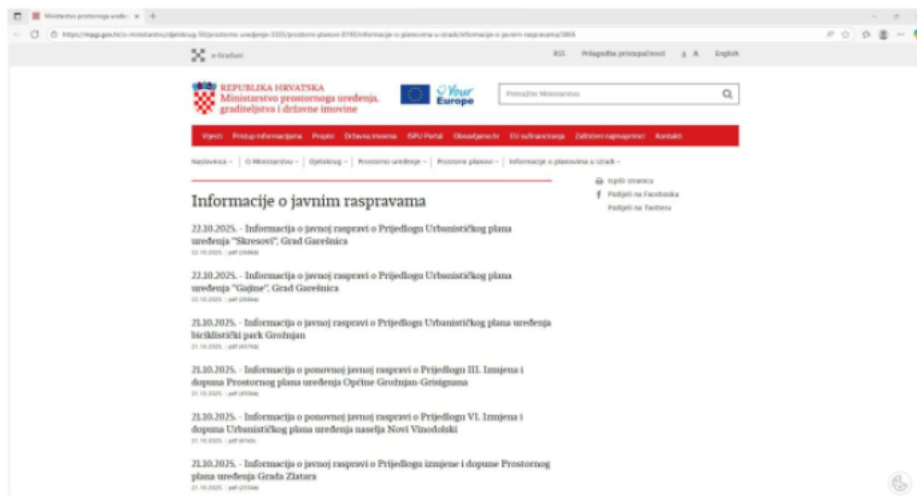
Ministarstvo prostornoga uređe... ×

https://mpgi.gov.hr/o-ministarstvu/djelokrug-50/prostorno-uredjenje-3335/prostorni-planovi-8190/informacije-o-planovima-u-izradi/informacije-o-javnim-raspravama/3865

e-Građani

RSS Prilagodba pristupačnosti A A English

REPUBLIKA HRVATSKA
Ministarstvo prostornoga uređenja, graditeljstva i državne imovine

Your Europe

Pretražite Ministarstvo

Vijesti Pristup informacijama Propisi Državna imovina ISPU Portal Obnavljamo.hr EU sufinanciranje Zaštićeni najmoprimci Kontakt

Naslovnica – O Ministarstvu – Djelokrug – Prostorno uređenje – Prostorni planovi – Informacije o planovima u izradi –

Informacije o javnim raspravama

Ispiši stranicu
Podijeli na Facebooku
Podijeli na Twitteru

22.10.2025. - Informacija o javnoj raspravi o Prijedlogu Urbanističkog plana uređenja "Skresovi", Grad Garešnica
22.10.2025. | pdf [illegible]

22.10.2025. - Informacija o javnoj raspravi o Prijedlogu Urbanističkog plana uređenja "Gajine", Grad Garešnica
22.10.2025. | pdf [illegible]

21.10.2025. - Informacija o javnoj raspravi o Prijedlogu Urbanističkog plana uređenja biciklistički park Grožnjan
21.10.2025. | pdf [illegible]

21.10.2025. - Informacija o ponovnoj javnoj raspravi o Prijedlogu III. Izmjena i dopuna Prostornog plana uređenja Općine Grožnjan-Grisignana
21.10.2025. | pdf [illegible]

21.10.2025. - Informacija o ponovnoj javnoj raspravi o Prijedlogu VI. Izmjena i dopuna Urbanističkog plana uređenja naselja Novi Vinodolski
21.10.2025. | pdf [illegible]

21.10.2025. - Informacija o javnoj raspravi o Prijedlogu izmjene i dopune Prostornog plana uređenja Grada Zlatara
21.10.2025. | pdf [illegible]